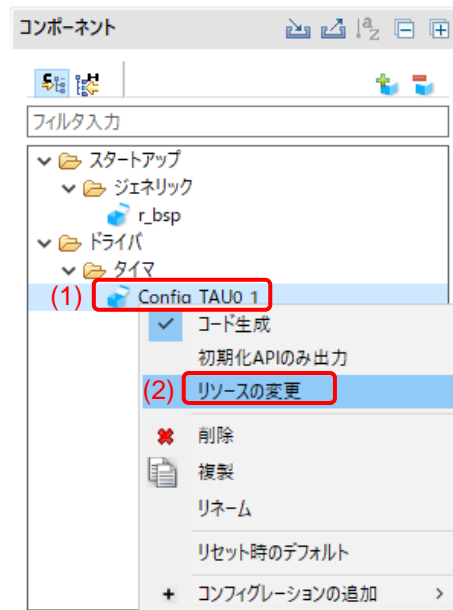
コンポーネント

フィルタ入力

スタートアップ
ジェネリック
r_bsp
ドライバ
タイマ
(1) Config_TAU0_1

コード生成
初期化APIのみ出力
(2) リソースの変更
削除
複製
リネーム
リセット時のデフォルト
コンフィグレーションの追加 >